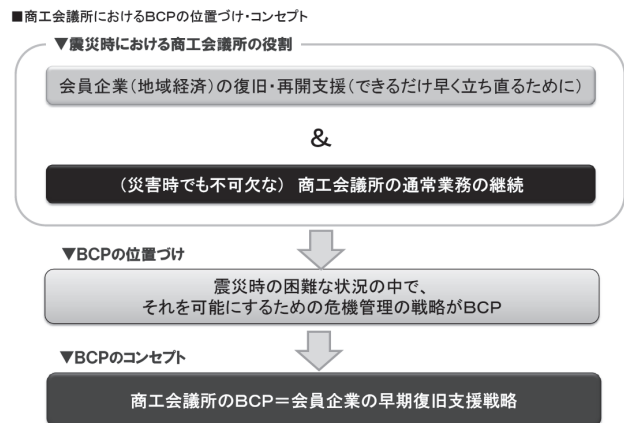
■商工会議所におけるBCPの位置づけ・コンセプト

▼震災時における商工会議所の役割

会員企業（地域経済）の復旧・再開支援（できるだけ早く立ち直るために）

&

（災害時でも不可欠な） 商工会議所の通常業務の継続

▼BCPの位置づけ

震災時の困難な状況の中で、
それを可能にするための危機管理の戦略がBCP

▼BCPのコンセプト

商工会議所のBCP＝会員企業の早期復旧支援戦略